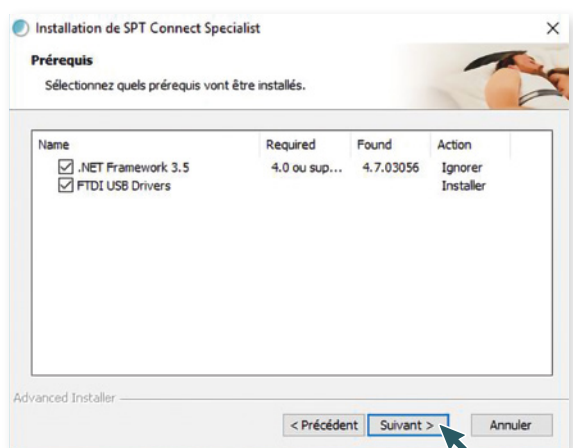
Installation de SPT Connect Specialist

×

**Prérequis**

Sélectionnez quels prérequis vont être installés.

| Name | Required | Found | Action |
|---|---|---|---|
| ☑ .NET Framework 3.5 | 4.0 ou sup... | 4.7.03056 | Ignorer |
| ☑ FTDI USB Drivers | | | Installer |

Advanced Installer

< Précédent

Suivant >

Annuler